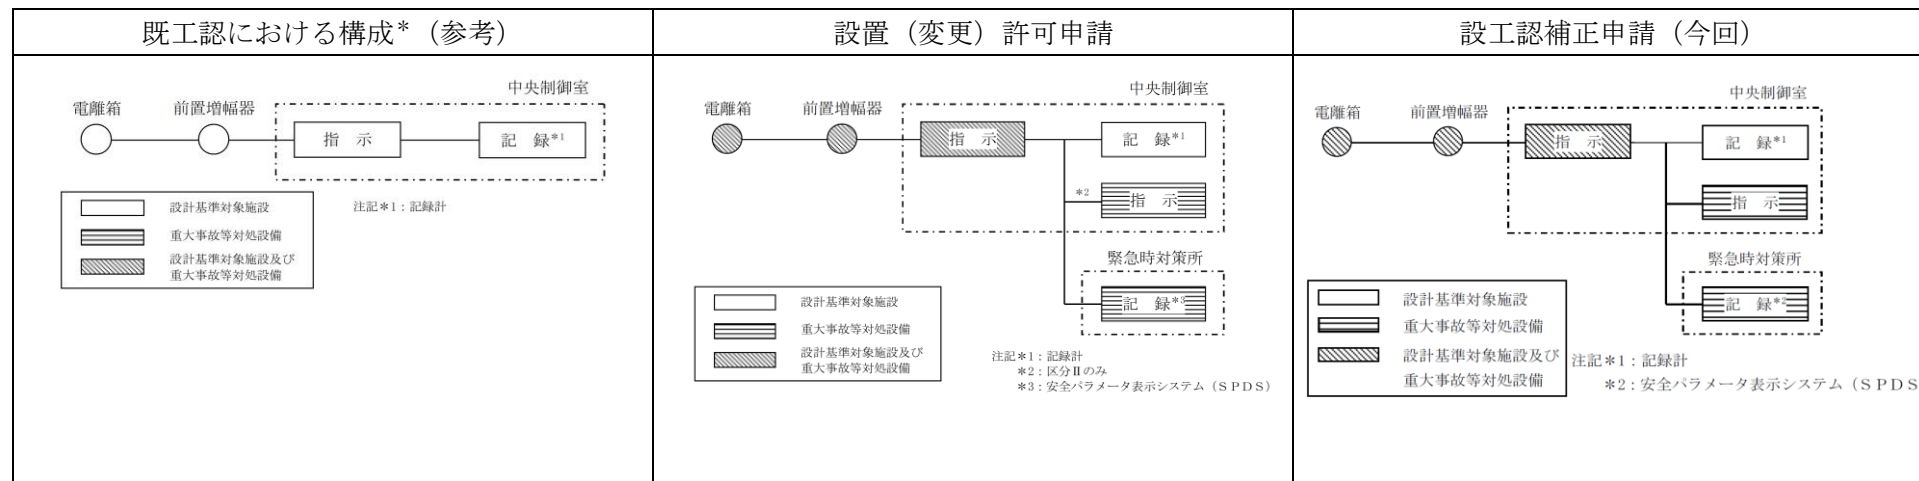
既工認における構成*（参考）

中央制御室
電離箱
前置増幅器
指　示
記　録*1

設計基準対象施設
重大事故等対処設備
設計基準対象施設及び重大事故等対処設備

注記*1：記録計

設置（変更）許可申請

中央制御室
電離箱
前置増幅器
指　示
記　録*1
*2
指　示
緊急時対策所
記　録*3

設計基準対象施設
重大事故等対処設備
設計基準対象施設及び重大事故等対処設備

注記*1：記録計
*2：区分Ⅱのみ
*3：安全パラメータ表示システム（ＳＰＤＳ）

設工認補正申請（今回）

中央制御室
電離箱
前置増幅器
指　示
記　録*1
指　示
緊急時対策所
記　録*2

設計基準対象施設
重大事故等対処設備
設計基準対象施設及び重大事故等対処設備

注記*1：記録計
*2：安全パラメータ表示システム（ＳＰＤＳ